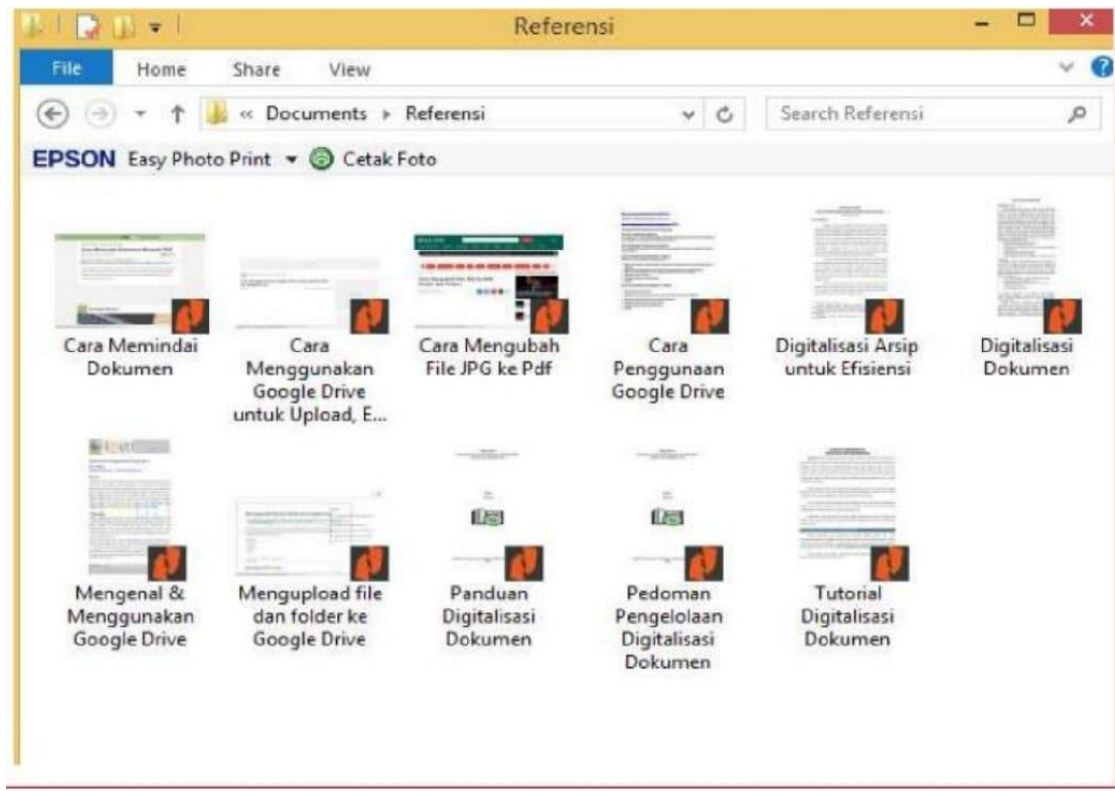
Referensi

File Home Share View

« Documents ▸ Referensi

Search Referensi

EPSON Easy Photo Print ▾ Cetak Foto

Cara Memindai Dokumen

Cara Menggunakan Google Drive untuk Upload, E...

Cara Mengubah File JPG ke Pdf

Cara Penggunaan Google Drive

Digitalisasi Arsip untuk Efisiensi

Digitalisasi Dokumen

Mengenal & Menggunakan Google Drive

Mengupload file dan folder ke Google Drive

Panduan Digitalisasi Dokumen

Pedoman Pengelolaan Digitalisasi Dokumen

Tutorial Digitalisasi Dokumen